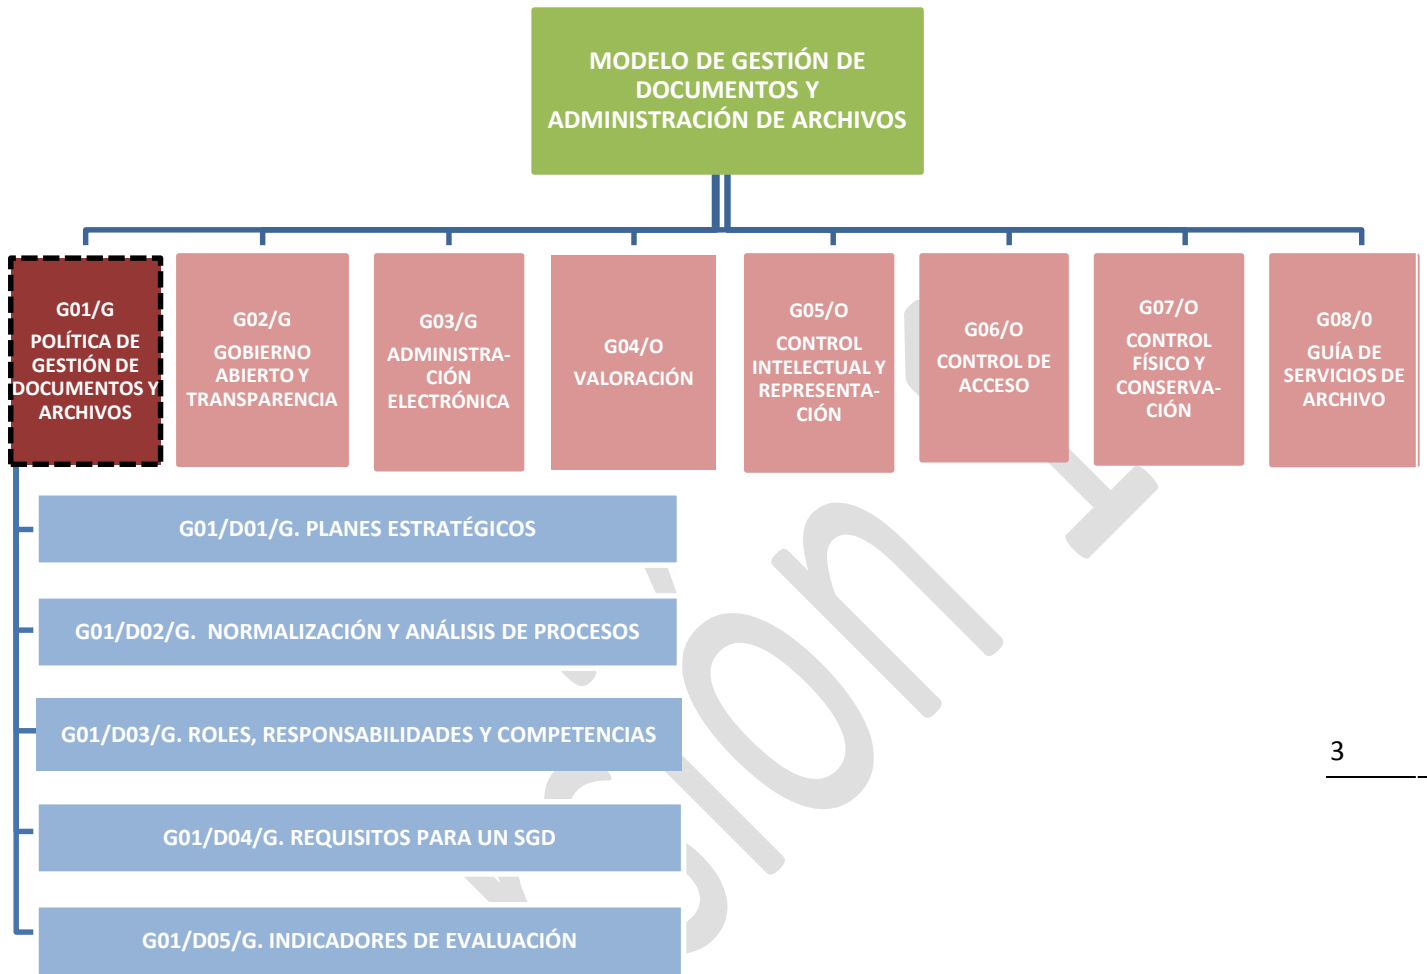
MODELO DE GESTIÓN DE DOCUMENTOS Y ADMINISTRACIÓN DE ARCHIVOS

G01/G
POLÍTICA DE GESTIÓN DE DOCUMENTOS Y ARCHIVOS

G02/G
GOBIERNO ABIERTO Y TRANSPARENCIA

G03/G
ADMINISTRACIÓN ELECTRÓNICA

G04/O
VALORACIÓN

G05/O
CONTROL INTELECTUAL Y REPRESENTACIÓN

G06/O
CONTROL DE ACCESO

G07/O
CONTROL FÍSICO Y CONSERVACIÓN

G08/0
GUÍA DE SERVICIOS DE ARCHIVO

G01/D01/G. PLANES ESTRATÉGICOS

G01/D02/G. NORMALIZACIÓN Y ANÁLISIS DE PROCESOS

G01/D03/G. ROLES, RESPONSABILIDADES Y COMPETENCIAS

G01/D04/G. REQUISITOS PARA UN SGD

G01/D05/G. INDICADORES DE EVALUACIÓN

3